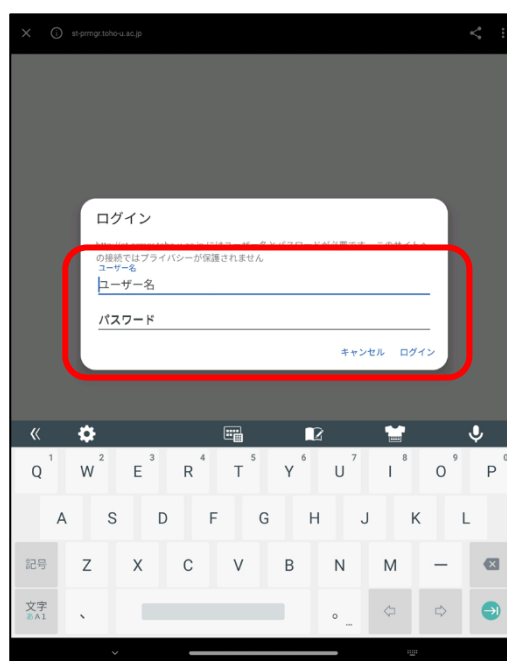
st-prmgr.toho-u.ac.jp

ログイン

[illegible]
の接続ではプライバシーが保護されません

ユーザー名
ユーザー名

パスワード

キャンセル ログイン

«

Q 1 W 2 E 3 R 4 T 5 Y 6 U 7 I 8 O 9 P 0

A S D F G H J K L

記号 Z X C V B N M —

文字 あA1 、 。